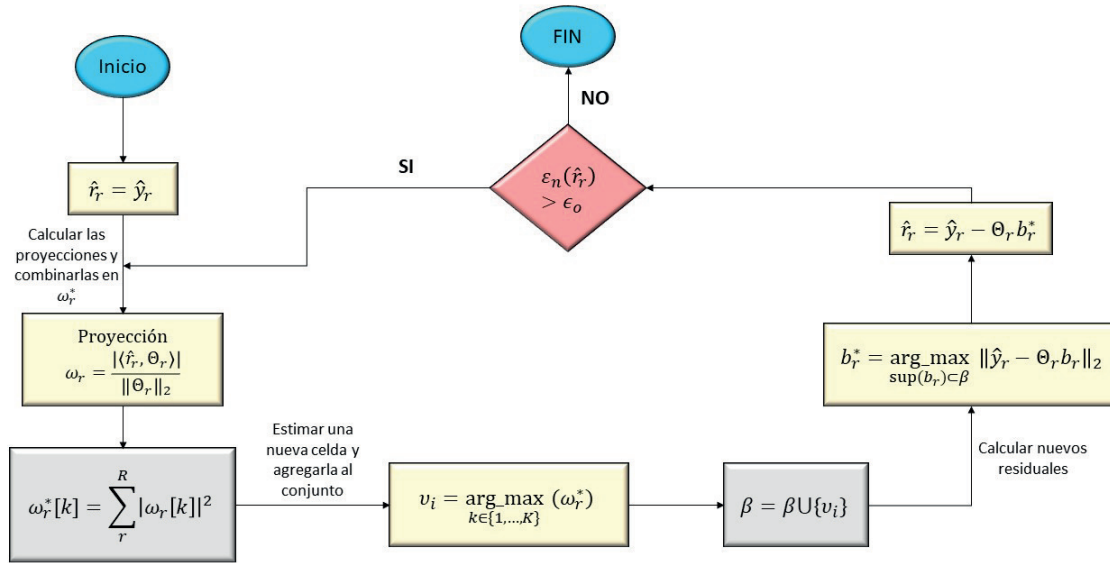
Inicio

$\hat{r}_r = \hat{y}_r$

Calcular las proyecciones y combinarlas en $\omega_r^*$

Proyección
$\omega_r = \frac{|\langle \hat{r}_r, \Theta_r \rangle|}{\|\Theta_r\|_2}$

$\omega_r^*[k] = \sum_r^R |\omega_r[k]|^2$

Estimar una nueva celda y agregarla al conjunto

$v_i = \underset{k\in\{1,\ldots,K\}}{\arg\_\max} \ (\omega_r^*)$

$\beta = \beta \cup \{v_i\}$

Calcular nuevos residuales

$b_r^* = \underset{\sup(b_r)\subset\beta}{\arg\_\max} \ \|\hat{y}_r - \Theta_r b_r\|_2$

$\hat{r}_r = \hat{y}_r - \Theta_r b_r^*$

$\varepsilon_n(\hat{r}_r) > \epsilon_o$

SI

NO

FIN